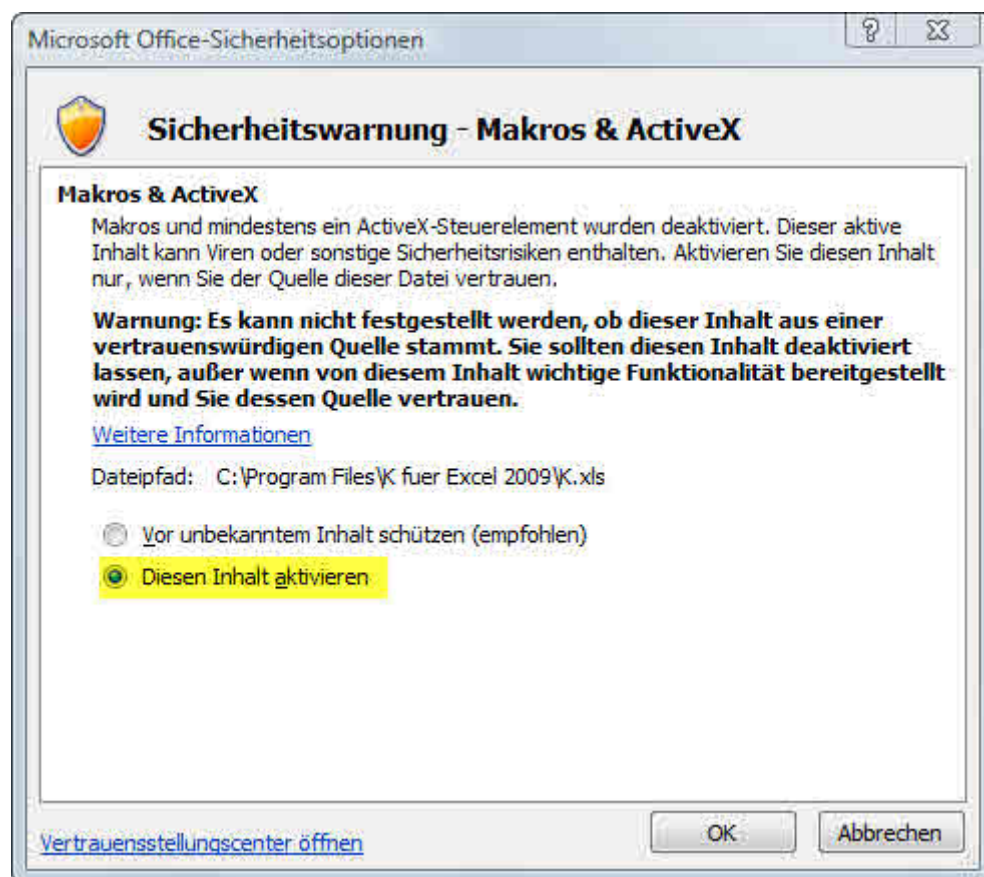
Microsoft Office-Sicherheitsoptionen

?

Sicherheitswarnung - Makros & ActiveX

Makros & ActiveX

Makros und mindestens ein ActiveX-Steuerelement wurden deaktiviert. Dieser aktive Inhalt kann Viren oder sonstige Sicherheitsrisiken enthalten. Aktivieren Sie diesen Inhalt nur, wenn Sie der Quelle dieser Datei vertrauen.

Warnung: Es kann nicht festgestellt werden, ob dieser Inhalt aus einer vertrauenswürdigen Quelle stammt. Sie sollten diesen Inhalt deaktiviert lassen, außer wenn von diesem Inhalt wichtige Funktionalität bereitgestellt wird und Sie dessen Quelle vertrauen.

Weitere Informationen

Dateipfad: C:\Program Files\K fuer Excel 2009\K.xls

Vor unbekanntem Inhalt schützen (empfohlen)

Diesen Inhalt aktivieren

Vertrauensstellungscenter öffnen

OK

Abbrechen